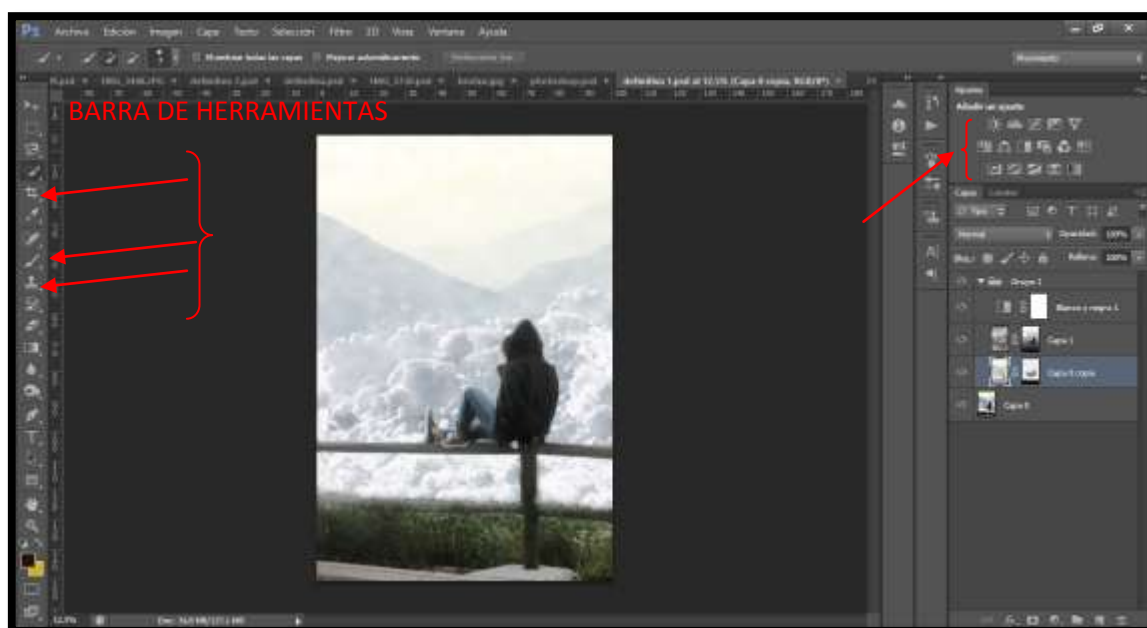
Ps Archivo Edición Imagen Capa Texto Selección Filtro 3D Vista Ventana Ayuda

BARRA DE HERRAMIENTAS

Ajustes
Añadir un ajuste

Capas
Normal
Opacidad: 100%
Relleno: 100%
Grupo 1
Blanco y negro 1
Capa 1
Capa 0 copia
Capa 0

12,5%